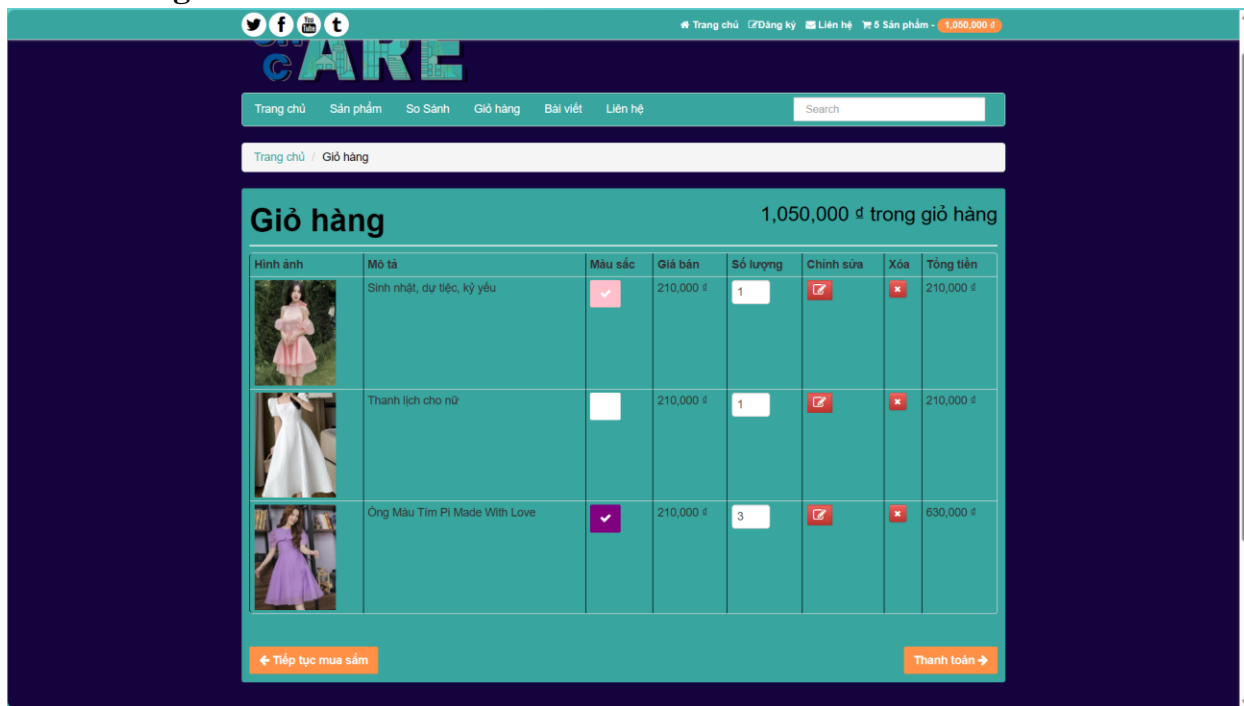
Trang chủ Đăng ký Liên hệ 5 Sản phẩm - 1,050,000 ₫

cARE

Trang chủ Sản phẩm So Sánh Giỏ hàng Bài viết Liên hệ Search

Trang chủ / Giỏ hàng

Giỏ hàng

1,050,000 ₫ trong giỏ hàng

| Hình ảnh | Mô tả | Màu sắc | Giá bán | Số lượng | Chỉnh sửa | Xóa | Tổng tiền |
|---|---|---|---|---|---|---|---|
| | Sinh nhật, dự tiệc, kỷ yếu | | 210,000 ₫ | 1 | | | 210,000 ₫ |
| | Thanh lịch cho nữ | | 210,000 ₫ | 1 | | | 210,000 ₫ |
| | Ống Màu Tím Pi Made With Love | | 210,000 ₫ | 3 | | | 630,000 ₫ |

Tiếp tục mua sắm

Thanh toán